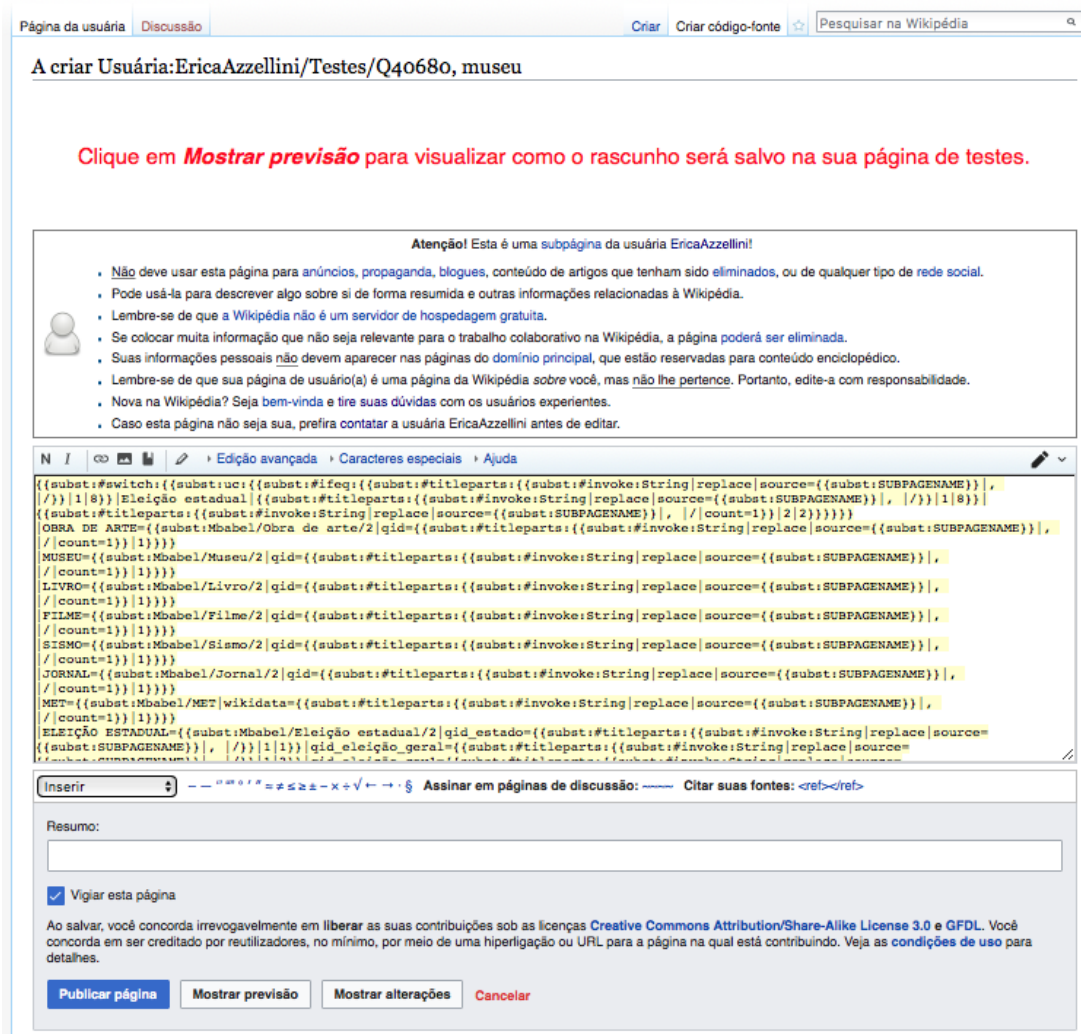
Página da usuária Discussão Criar Criar código-fonte ☆ Pesquisar na Wikipédia

A criar Usuária:EricaAzzellini/Testes/Q40680, museu

Clique em **Mostrar previsão** para visualizar como o rascunho será salvo na sua página de testes.

**Atenção!** Esta é uma subpágina da usuária EricaAzzellini!

- Não deve usar esta página para anúncios, propaganda, blogues, conteúdo de artigos que tenham sido eliminados, ou de qualquer tipo de rede social.
- Pode usá-la para descrever algo sobre si de forma resumida e outras informações relacionadas à Wikipédia.
- Lembre-se de que a Wikipédia não é um servidor de hospedagem gratuita.
- Se colocar muita informação que não seja relevante para o trabalho colaborativo na Wikipédia, a página poderá ser eliminada.
- Suas informações pessoais não devem aparecer nas páginas do domínio principal, que estão reservadas para conteúdo enciclopédico.
- Lembre-se de que sua página de usuário(a) é uma página da Wikipédia *sobre* você, mas não lhe pertence. Portanto, edite-a com responsabilidade.
- Nova na Wikipédia? Seja bem-vinda e tire suas dúvidas com os usuários experientes.
- Caso esta página não seja sua, prefira contatar a usuária EricaAzzellini antes de editar.

N I Edição avançada Caracteres especiais Ajuda

{{subst:#switch:{{subst:uc:{{subst:#ifeq:{{subst:#titleparts:{{subst:#invoke:String|replace|source={{subst:SUBPAGENAME}}|, |/}}|1|8}}|Eleição estadual|{{subst:#titleparts:{{subst:#invoke:String|replace|source={{subst:SUBPAGENAME}}|, |/}}|1|8}}|{{subst:#titleparts:{{subst:#invoke:String|replace|source={{subst:SUBPAGENAME}}|, |/|count=1}}|2|2}}}}}}
|OBRA DE ARTE={{subst:Mbabel/Obra de arte/2|qid={{subst:#titleparts:{{subst:#invoke:String|replace|source={{subst:SUBPAGENAME}}|, |/|count=1}}|1}}}}
|MUSEU={{subst:Mbabel/Museu/2|qid={{subst:#titleparts:{{subst:#invoke:String|replace|source={{subst:SUBPAGENAME}}|, |/|count=1}}|1}}}}
|LIVRO={{subst:Mbabel/Livro/2|qid={{subst:#titleparts:{{subst:#invoke:String|replace|source={{subst:SUBPAGENAME}}|, |/|count=1}}|1}}}}
|FILME={{subst:Mbabel/Filme/2|qid={{subst:#titleparts:{{subst:#invoke:String|replace|source={{subst:SUBPAGENAME}}|, |/|count=1}}|1}}}}
|SISMO={{subst:Mbabel/Sismo/2|qid={{subst:#titleparts:{{subst:#invoke:String|replace|source={{subst:SUBPAGENAME}}|, |/|count=1}}|1}}}}
|JORNAL={{subst:Mbabel/Jornal/2|qid={{subst:#titleparts:{{subst:#invoke:String|replace|source={{subst:SUBPAGENAME}}|, |/|count=1}}|1}}}}
|MET={{subst:Mbabel/MET|wikidata={{subst:#titleparts:{{subst:#invoke:String|replace|source={{subst:SUBPAGENAME}}|, |/|count=1}}|1}}}}
|ELEIÇÃO ESTADUAL={{subst:Mbabel/Eleição estadual/2|qid_estado={{subst:#titleparts:{{subst:#invoke:String|replace|source={{subst:SUBPAGENAME}}|, |/}}|1|1}}|qid_eleição_geral={{subst:#titleparts:{{subst:#invoke:String|replace|source=
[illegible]

Inserir – — ° ′ ″ ≈ ≠ ≤ ≥ ± − × ÷ √ ← → · § Assinar em páginas de discussão: ~~~~ Citar suas fontes: <ref></ref>

Resumo:

Vigiar esta página

Ao salvar, você concorda irrevogavelmente em liberar as suas contribuições sob as licenças Creative Commons Attribution/Share-Alike License 3.0 e GFDL. Você concorda em ser creditado por reutilizadores, no mínimo, por meio de uma hiperligação ou URL para a página na qual está contribuindo. Veja as condições de uso para detalhes.

Publicar página Mostrar previsão Mostrar alterações Cancelar